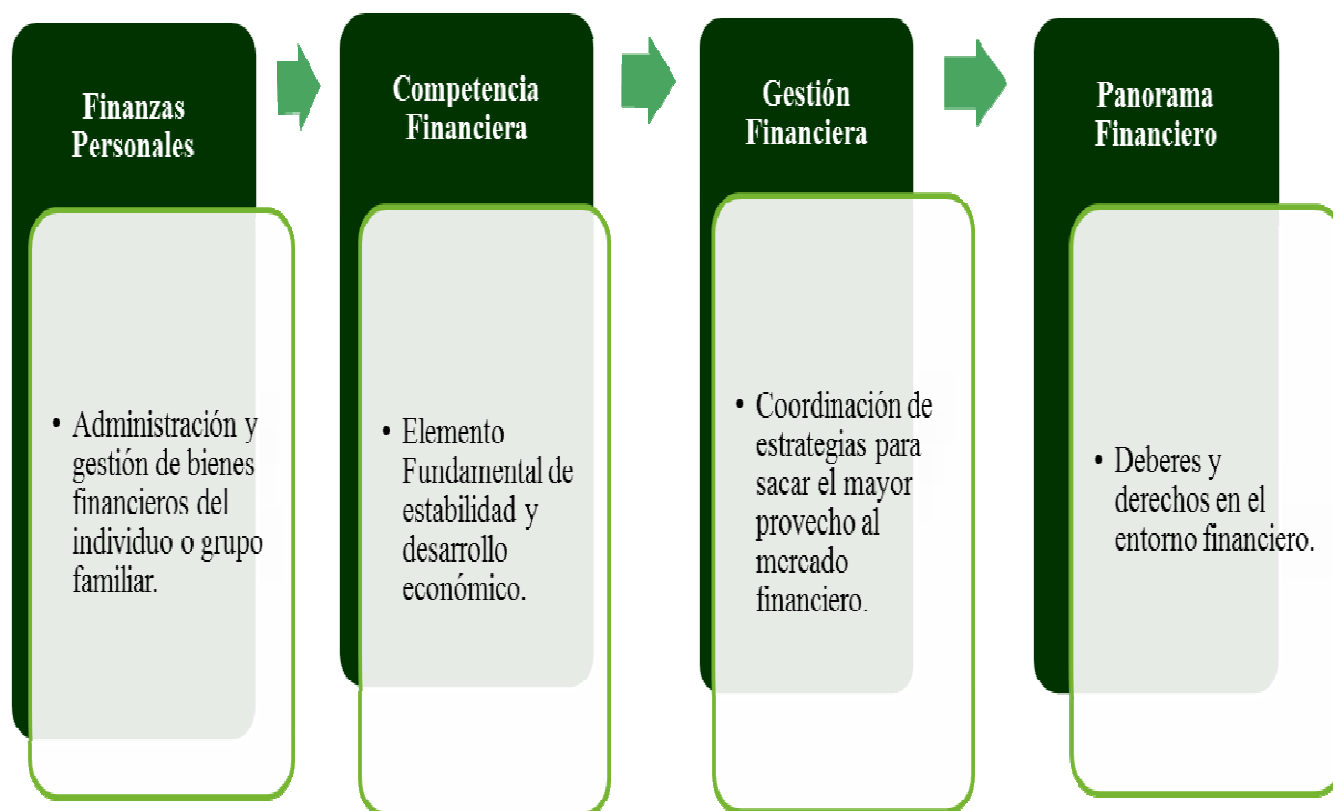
Finanzas Personales

• Administración y gestión de bienes financieros del individuo o grupo familiar.

Competencia Financiera

• Elemento Fundamental de estabilidad y desarrollo económico.

Gestión Financiera

• Coordinación de estrategias para sacar el mayor provecho al mercado financiero.

Panorama Financiero

• Deberes y derechos en el entorno financiero.